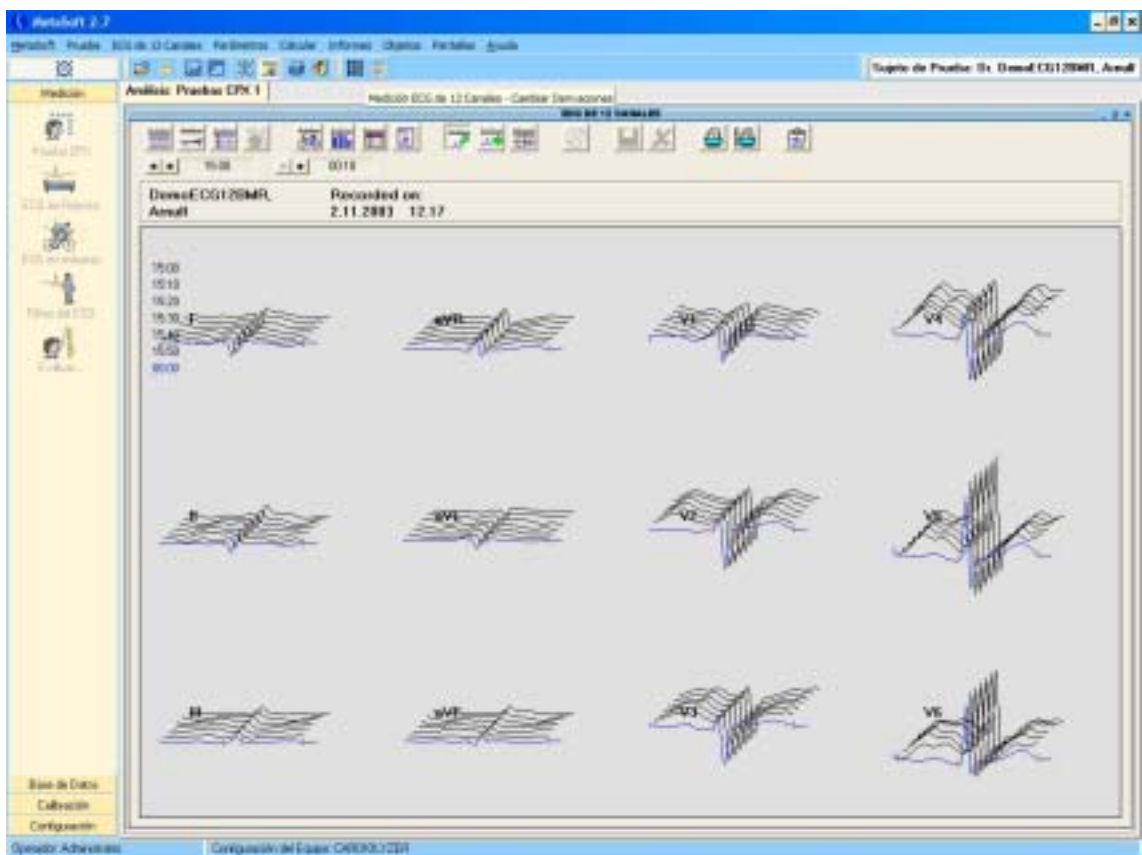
MetaSoft 2.7

MetaSoft Pruebas ECG de 12 Canales Parámetros Calcular Informes Objetos Pantallas Ayuda

Sujeto de Prueba: Sr. DemoECG128MR, Anult

Medición

Análisis: Pruebas CPX 1

Medición ECG de 12 Canales - Cambiar Derivaciones

ECG DE 12 CANALES

Prueba CPX

ECG de Reposo

ECG en esfuerzo

Filtros del ECG

Evaluar...

15:00

00:18

DemoECG128MR, Anult

Recorded on 2.11.2003 12.17

15:00
15:10
15:20
15:30
15:40
15:50
00:00

I

aVR

V1

V4

II

aVL

V2

V5

III

aVF

V3

V6

Base de Datos

Calibración

Configuración

Operador: Administrador

Configuración del Equipo: CARDIOLYZER